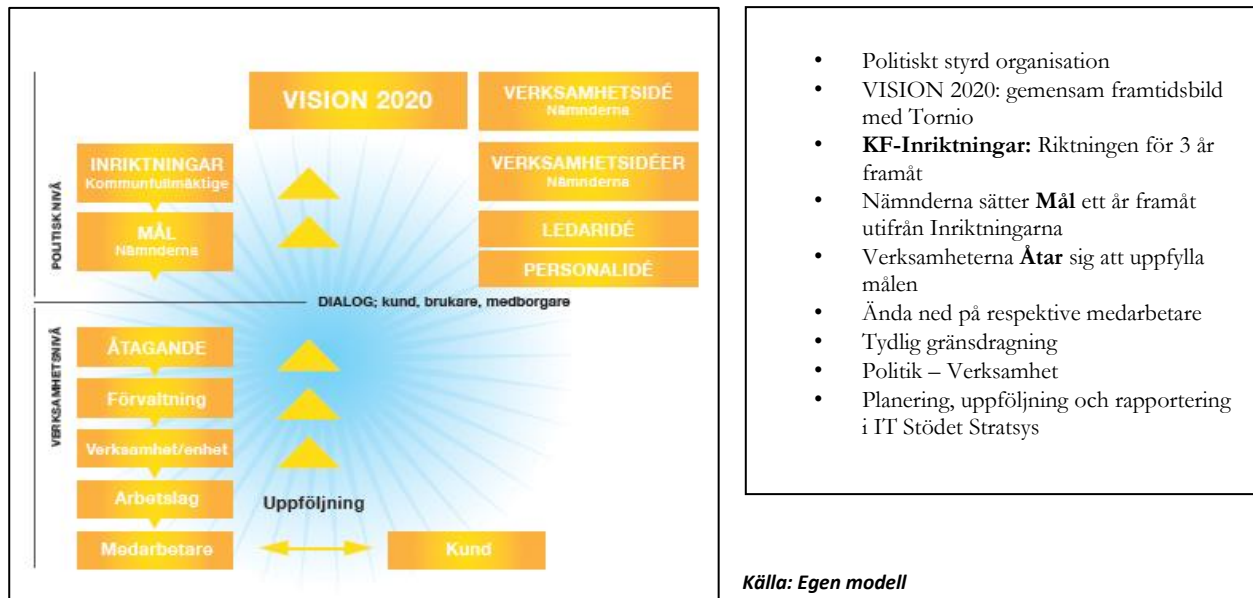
POLITISK NIVÅ

VISION 2020

VERKSAMHETSIDÉ
Nämnderna

INRIKTNINGAR
Kommunfullmäktige

VERKSAMHETSIDÉER
Nämnderna

MÅL
Nämnderna

LEDARIDÉ

PERSONALIDÉ

DIALOG; kund, brukare, medborgare

VERKSAMHETSNIVÅ

ÅTAGANDE

Förvaltning

Verksamhet/enhet

Arbetslag

Uppföljning

Medarbetare

Kund

- Politiskt styrd organisation
- VISION 2020: gemensam framtidsbild med Tornio
- **KF-Inriktningar:** Riktningen för 3 år framåt
- Nämnderna sätter **Mål** ett år framåt utifrån Inriktningarna
- Verksamheterna **Åtar** sig att uppfylla målen
- Ända ned på respektive medarbetare
- Tydlig gränsdragning
- Politik – Verksamhet
- Planering, uppföljning och rapportering i IT Stödet Stratsys

*Källa: Egen modell*